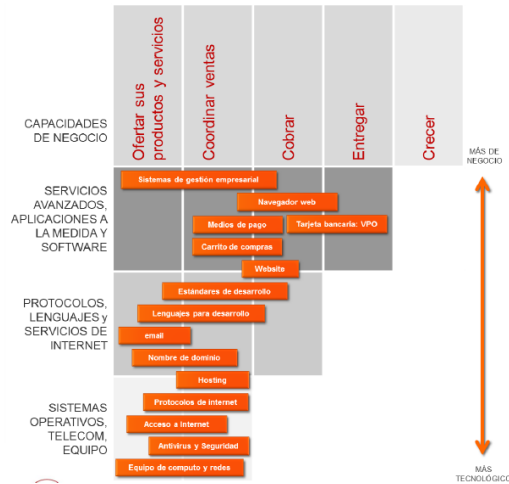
Ofertar sus productos y servicios

Coordinar ventas

Cobrar

Entregar

Crecer

CAPACIDADES DE NEGOCIO

MÁS DE NEGOCIO

SERVICIOS AVANZADOS, APLICACIONES A LA MEDIDA Y SOFTWARE

Sistemas de gestión empresarial

Navegador web

Medios de pago

Tarjeta bancaria: VPO

Carrito de compras

Website

PROTOCOLOS, LENGUAJES Y SERVICIOS DE INTERNET

Estándares de desarrollo

Lenguajes para desarrollo

email

Nombre de dominio

SISTEMAS OPERATIVOS, TELECOM, EQUIPO

Hosting

Protocolos de internet

Acceso a internet

Antivirus y Seguridad

Equipo de computo y redes

MÁS TECNOLÓGICO